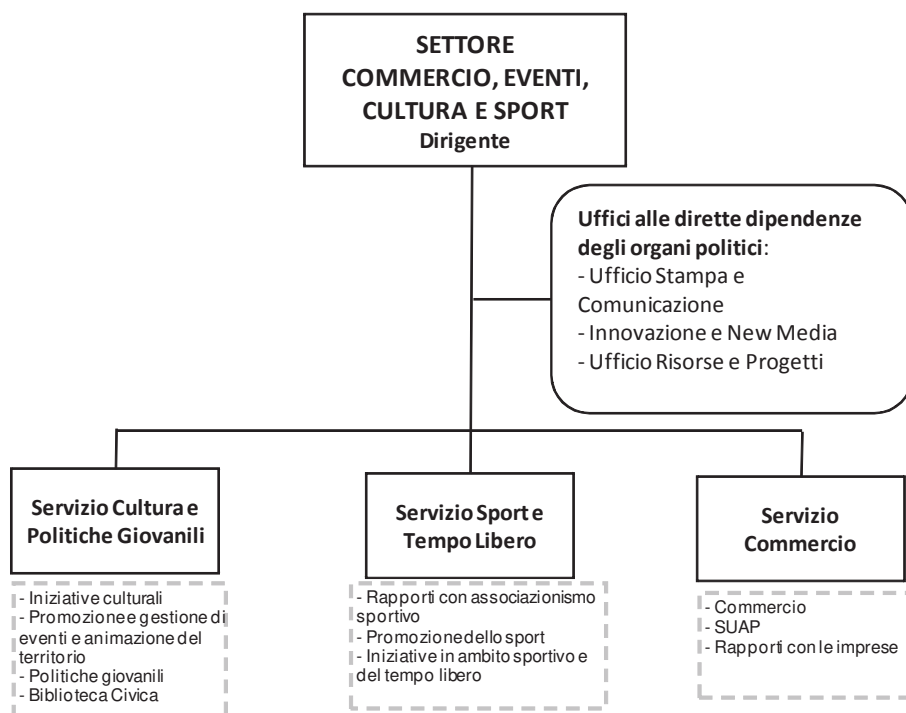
SETTORE COMMERCIO, EVENTI, CULTURA E SPORT
Dirigente

Uffici alle dirette dipendenze degli organi politici:
- Ufficio Stampa e Comunicazione
- Innovazione e New Media
- Ufficio Risorse e Progetti

Servizio Cultura e Politiche Giovanili

- Iniziative culturali
- Promozione e gestione di eventi e animazione del territorio
- Politiche giovanili
- Biblioteca Civica

Servizio Sport e Tempo Libero

- Rapporti con associazionismo sportivo
- Promozione dello sport
- Iniziative in ambito sportivo e del tempo libero

Servizio Commercio

- Commercio
- SUAP
- Rapporti con le imprese